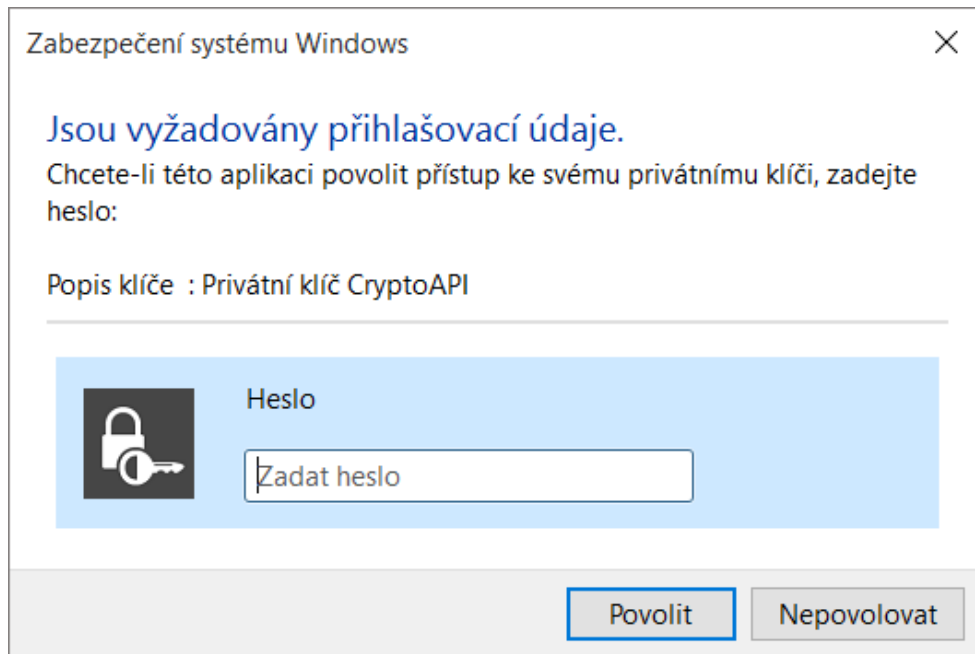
Zabezpečení systému Windows

Jsou vyžadovány přihlašovací údaje.

Chcete-li této aplikaci povolit přístup ke svému privátnímu klíči, zadejte heslo:

Popis klíče : Privátní klíč CryptoAPI

Heslo

Zadat heslo

Povolit

Nepovolovat